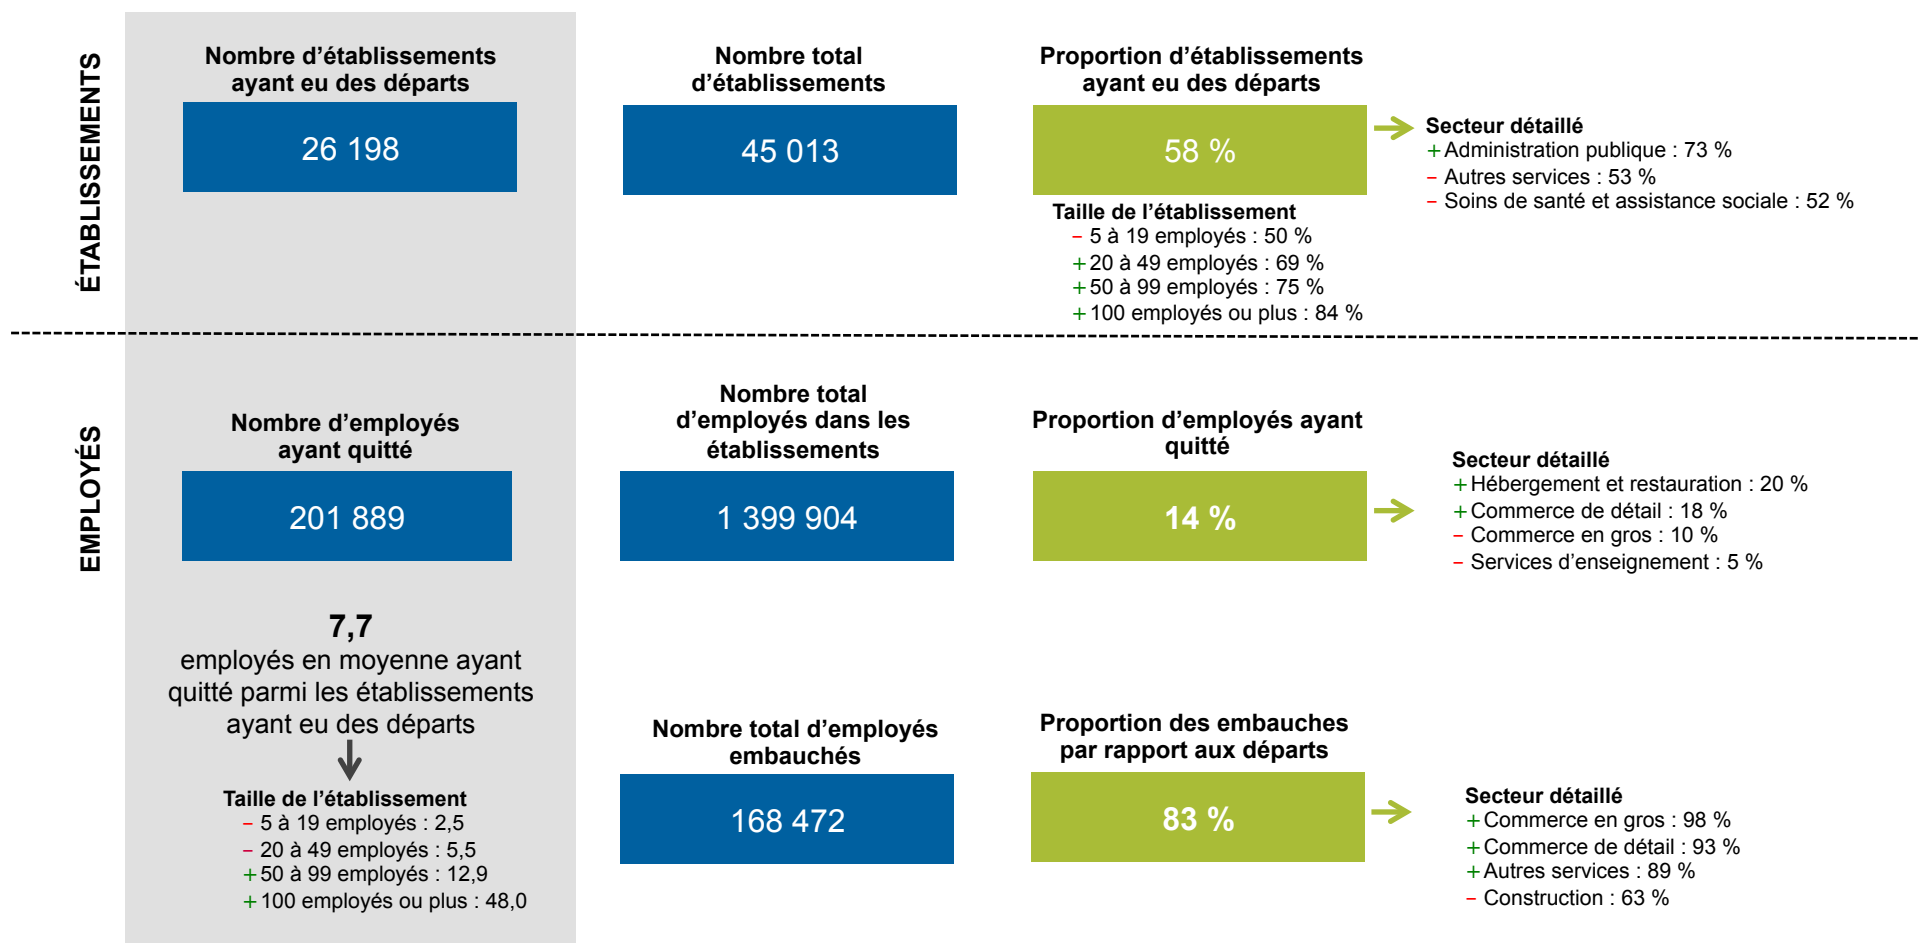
ÉTABLISSEMENTS

Nombre d'établissements ayant eu des départs

26 198

Nombre total d'établissements

45 013

Proportion d'établissements ayant eu des départs

58 %

Taille de l'établissement
– 5 à 19 employés : 50 %
+ 20 à 49 employés : 69 %
+ 50 à 99 employés : 75 %
+ 100 employés ou plus : 84 %

Secteur détaillé
+ Administration publique : 73 %
– Autres services : 53 %
– Soins de santé et assistance sociale : 52 %

EMPLOYÉS

Nombre d'employés ayant quitté

201 889

7,7
employés en moyenne ayant quitté parmi les établissements ayant eu des départs

Taille de l'établissement
– 5 à 19 employés : 2,5
– 20 à 49 employés : 5,5
+ 50 à 99 employés : 12,9
+ 100 employés ou plus : 48,0

Nombre total d'employés dans les établissements

1 399 904

Proportion d'employés ayant quitté

14 %

Secteur détaillé
+ Hébergement et restauration : 20 %
+ Commerce de détail : 18 %
– Commerce en gros : 10 %
– Services d'enseignement : 5 %

Nombre total d'employés embauchés

168 472

Proportion des embauches par rapport aux départs

83 %

Secteur détaillé
+ Commerce en gros : 98 %
+ Commerce de détail : 93 %
+ Autres services : 89 %
– Construction : 63 %